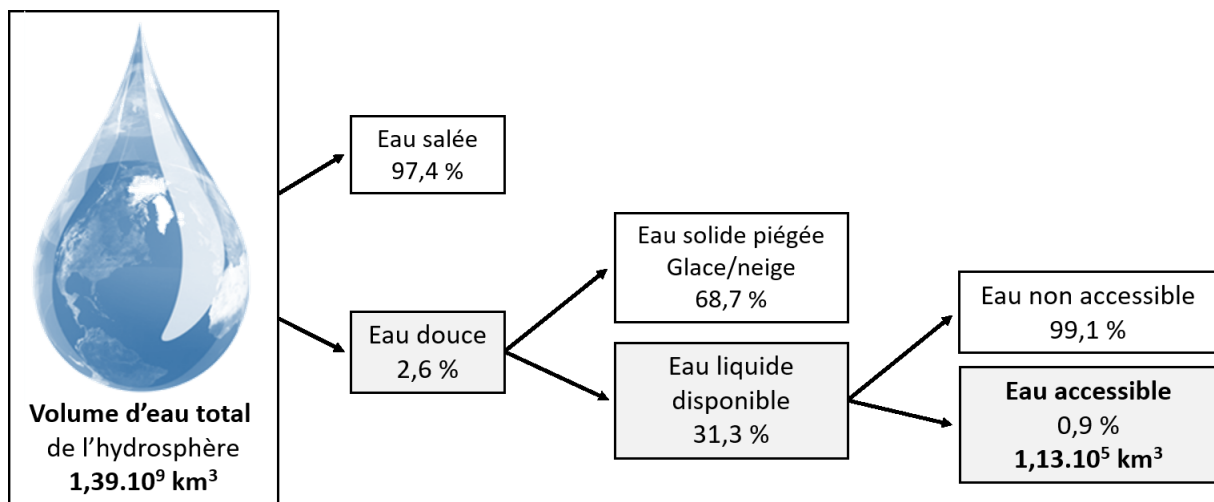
**Volume d'eau total** de l'hydrosphère **$1,39.10^9$ km$^3$**

Eau salée
97,4 %

Eau douce
2,6 %

Eau solide piégée
Glace/neige
68,7 %

Eau liquide disponible
31,3 %

Eau non accessible
99,1 %

**Eau accessible**
0,9 %
**$1,13.10^5$ km$^3$**